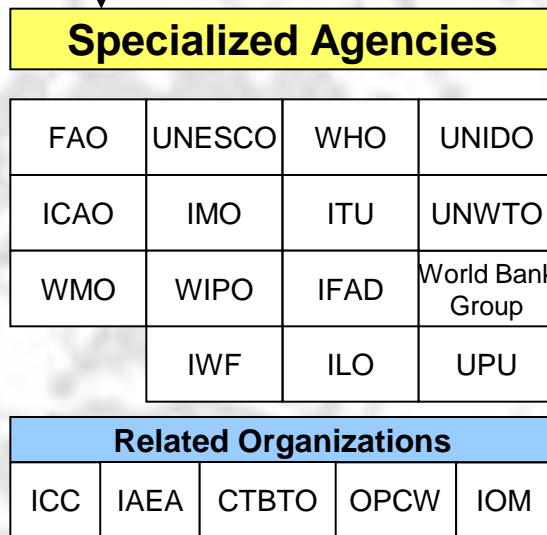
Specialized Agencies

| FAO | UNESCO | WHO | UNIDO |
|---|---|---|---|
| ICAO | IMO | ITU | UNWTO |
| WMO | WIPO | IFAD | World Bank Group |
| | IWF | ILO | UPU |

Related Organizations

| ICC | IAEA | CTBTO | OPCW | IOM |
|---|---|---|---|---|